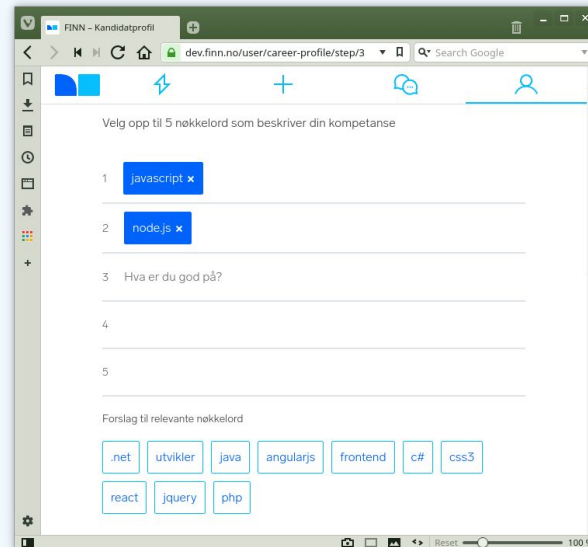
FINN – Kandidatprofil

dev.finn.no/user/career-profile/step/3

Search Google

Velg opp til 5 nøkkelord som beskriver din kompetanse

1 javascript ×

2 node.js ×

3 Hva er du god på?

4

5

Forslag til relevante nøkkelord

.net utvikler java angularjs frontend c# css3

react jquery php

Reset 100